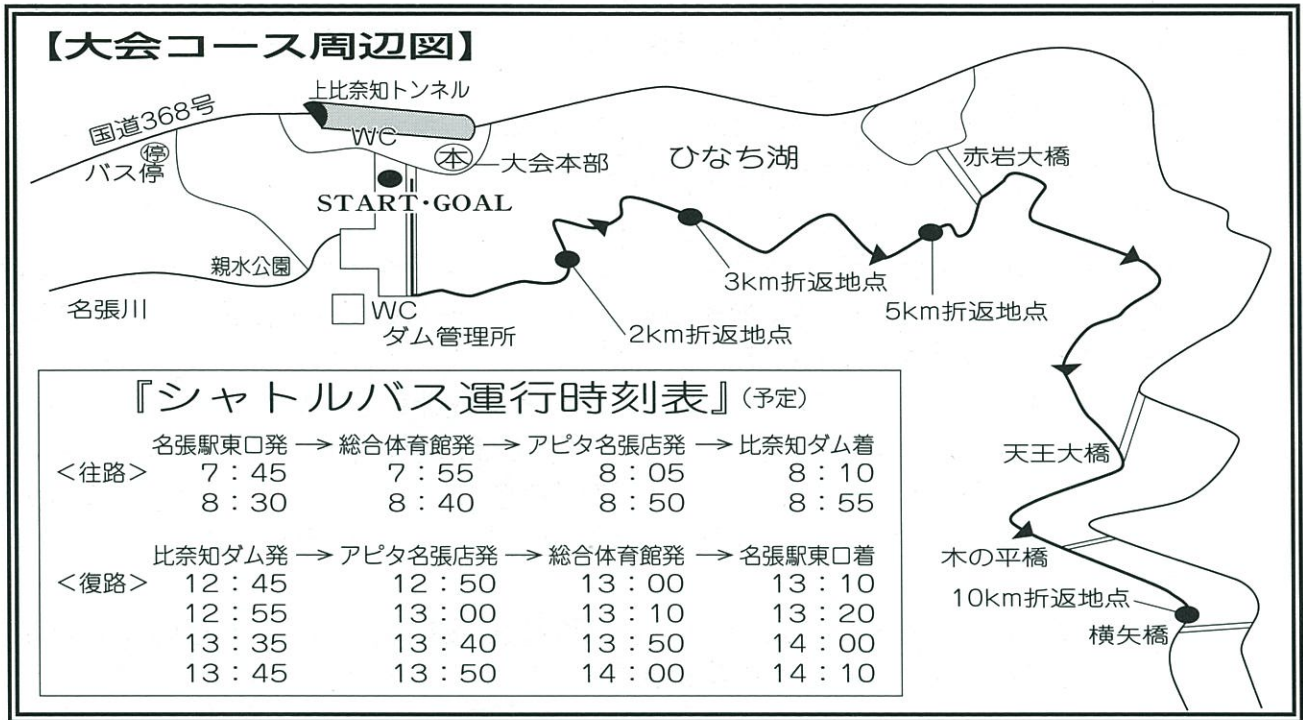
【大会コース周辺図】

上比奈知トンネル
国道368号
WC
㊝ バス停
㊍ 大会本部
ひなち湖
赤岩大橋
START・GOAL
親水公園
名張川
WC
ダム管理所
2km折返地点
3km折返地点
5km折返地点
天王大橋
木の平橋
10km折返地点
横矢橋

『シャトルバス運行時刻表』(予定)

| | 名張駅東口発 | → 総合体育館発 | → アピタ名張店発 | → 比奈知ダム着 |
|---|---|---|---|---|
| <往路> | 7:45 | 7:55 | 8:05 | 8:10 |
| | 8:30 | 8:40 | 8:50 | 8:55 |

| | 比奈知ダム発 | → アピタ名張店発 | → 総合体育館発 | → 名張駅東口着 |
|---|---|---|---|---|
| <復路> | 12:45 | 12:50 | 13:00 | 13:10 |
| | 12:55 | 13:00 | 13:10 | 13:20 |
| | 13:35 | 13:40 | 13:50 | 14:00 |
| | 13:45 | 13:50 | 14:00 | 14:10 |